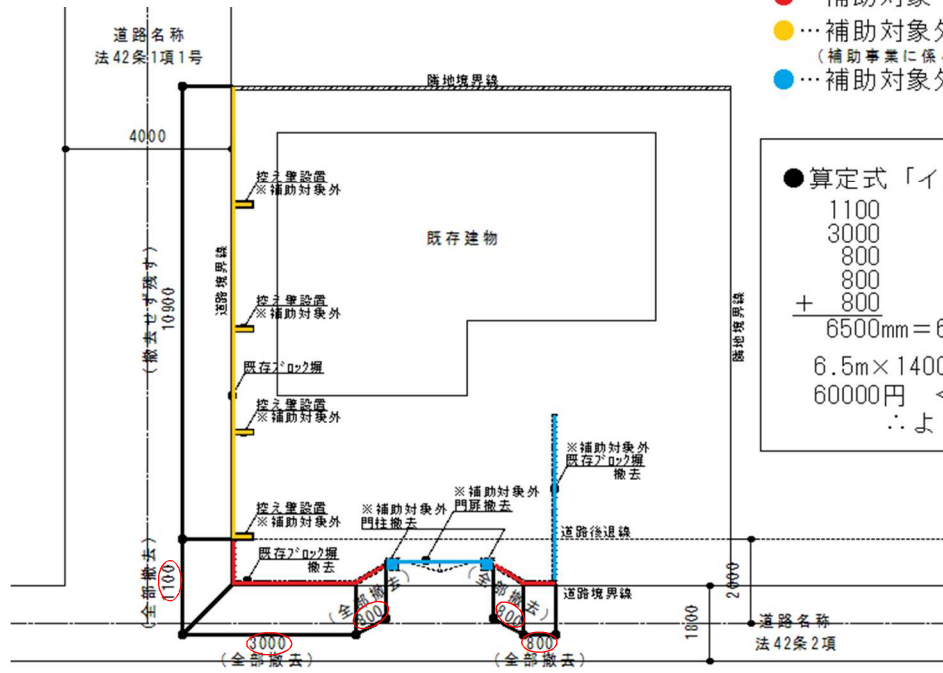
道路名称
法42条1項1号

…補助対象
…補助対象外
（補助事業に係
…補助対象外

隣地境界線

4000

既存建物

控え壁設置
※補助対象外

控え壁設置
※補助対象外

既存ﾌﾞﾛｯｸ塀

控え壁設置
※補助対象外

控え壁設置
※補助対象外

道路境界線

（撤去せず残す）
10900

隣地境界線

●算定式「イ
1100
3000
800
800
＋ 800
6500mm＝6
6.5m×1400
60000円 ＜
∴よ

※補助対象外
既存ﾌﾞﾛｯｸ塀
撤去

※補助対象外
門扉撤去

※補助対象外
門柱撤去

道路後退線

既存ﾌﾞﾛｯｸ塀
撤去

（全部撤去）
1100

（全部撤去）
800

（全部撤去）
800

道路境界線

2000

1800

道路名称
法42条2項

3000
（全部撤去）

800
（全部撤去）